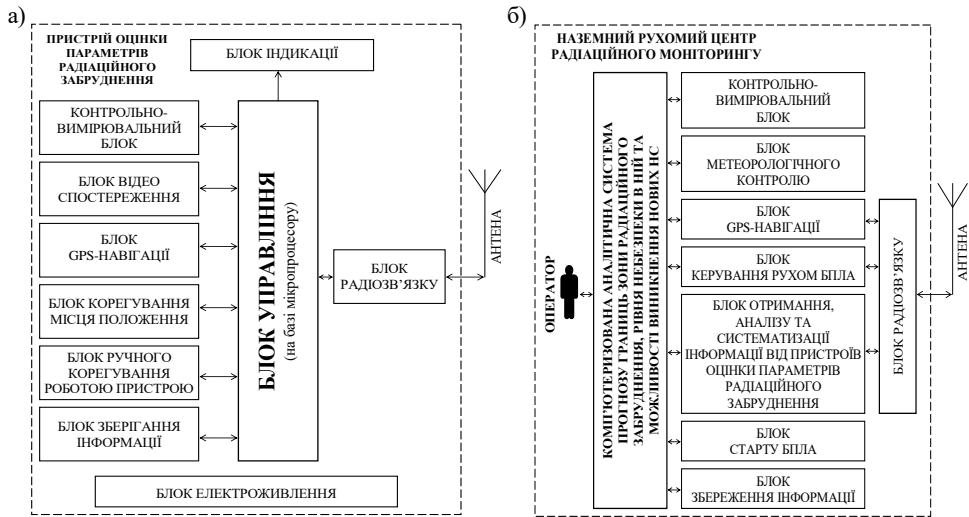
а)

ПРИСТРІЙ ОЦІНКИ ПАРАМЕТРІВ РАДІАЦІЙНОГО ЗАБРУДНЕННЯ

БЛОК ІНДИКАЦІЇ

КОНТРОЛЬНО-ВИМІРЮВАЛЬНИЙ БЛОК

БЛОК ВІДЕО СПОСТЕРЕЖЕННЯ

БЛОК GPS-НАВІГАЦІЇ

БЛОК КОРЕГУВАННЯ МІСЦЯ ПОЛОЖЕННЯ

БЛОК РУЧНОГО КОРЕГУВАННЯ РОБОТОЮ ПРИСТРОЮ

БЛОК ЗБЕРІГАННЯ ІНФОРМАЦІЇ

БЛОК УПРАВЛІННЯ (на базі мікропроцесору)

БЛОК РАДІОЗВ'ЯЗКУ

АНТЕНА

БЛОК ЕЛЕКТРОЖИВЛЕННЯ

б)

НАЗЕМНИЙ РУХОМИЙ ЦЕНТР РАДІАЦІЙНОГО МОНІТОРИНГУ

ОПЕРАТОР

КОМП'ЮТЕРИЗОВАНА АНАЛІТИЧНА СИСТЕМА ПРОГНОЗУ ГРАНИЦЬ ЗОНИ РАДІАЦІЙНОГО ЗАБРУДНЕННЯ, РІВНЯ НЕБЕЗПЕКИ В НІЙ ТА МОЖЛИВОСТІ ВИНИКНЕННЯ НОВИХ НС

КОНТРОЛЬНО-ВИМІРЮВАЛЬНИЙ БЛОК

БЛОК МЕТЕОРОЛОГІЧНОГО КОНТРОЛЮ

БЛОК GPS-НАВІГАЦІЇ

БЛОК КЕРУВАННЯ РУХОМ БПЛА

БЛОК ОТРИМАННЯ, АНАЛІЗУ ТА СИСТЕМАТИЗАЦІЇ ІНФОРМАЦІЇ ВІД ПРИСТРОЇВ ОЦІНКИ ПАРАМЕТРІВ РАДІАЦІЙНОГО ЗАБРУДНЕННЯ

БЛОК СТАРТУ БПЛА

БЛОК ЗБЕРЕЖЕННЯ ІНФОРМАЦІЇ

БЛОК РАДІОЗВ'ЯЗКУ

АНТЕНА